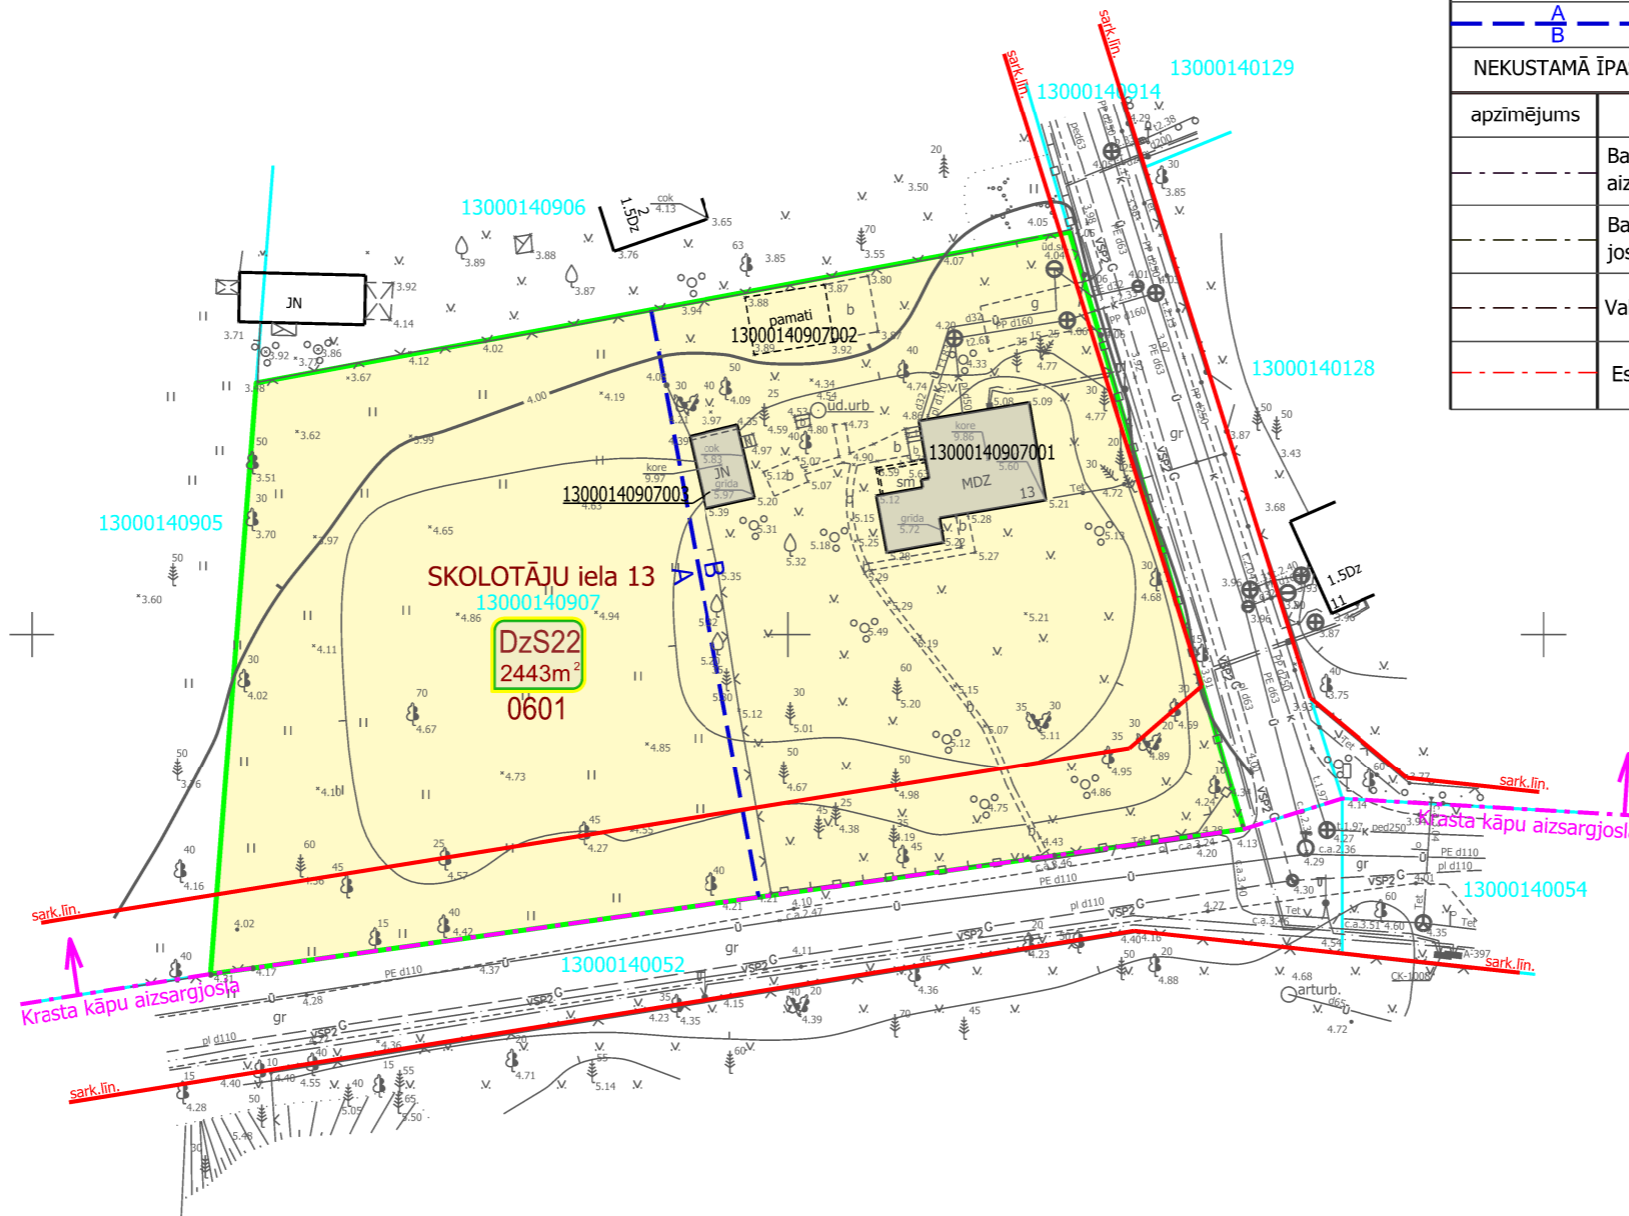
A
B
NEKUSTAMĀ ĪPA
apzīmējums
Ba aiz
Ba jos
Va
Es

sark.līn.
sark.līn.
13000140129
13000140914
13000140906
13000140905
13000140128
13000140054
13000140052

JN
pamati
13000140907002
13000140907001
13000140907003
JN
MDZ
13
sm
ūd.urb
kore
cok
grīda
1.5Dz
1.5Dz
11

SKOLOTĀJU iela 13
13000140907
DzS22
2443m$^2$
0601

A
B

sark.līn.
sark.līn.
sark.līn.
sark.līn.
Krasta kāpu aizsargjosla
Krasta kāpu aizsargjosla

gr
gr
gr
gr
PE d110
PE d110
pl d110
pl d110
VSP2
VSP2 G
PE d63
PP d160
arturb.
CK-1000
Tet